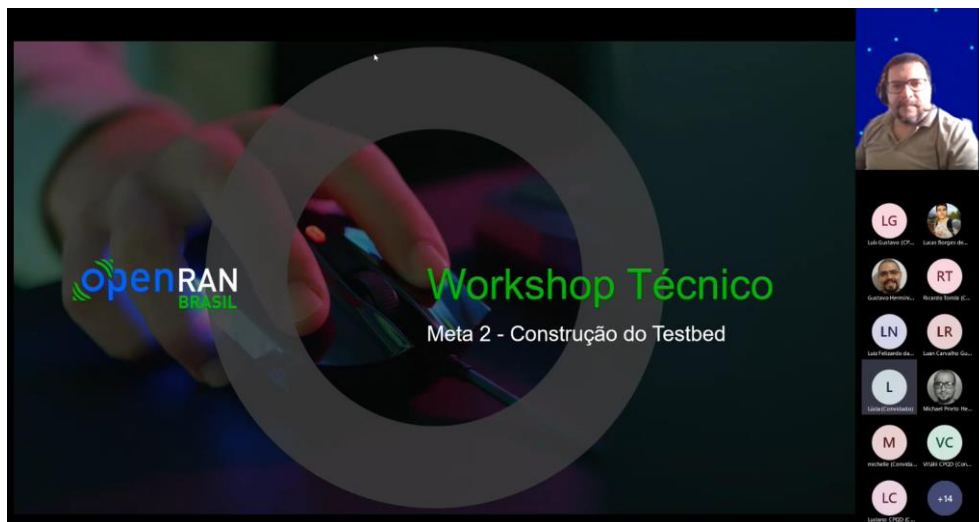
openRAN BRASIL

Workshop Técnico

Meta 2 - Construção do Testbed

LG
Luís Gustavo (CP...

Lucas Borges de...

Gustavo Hermín...

RT
Ricardo Tomé (C...

LN
Luiz Felizardo da...

LR
Luan Carvalho Gu...

L
Lúcia (Convidado)

Michael Pinto He...

M
michelle (Convida...

VC
Vitálli CPQD (Con...

LC
Luciano CPQD (C...

+14